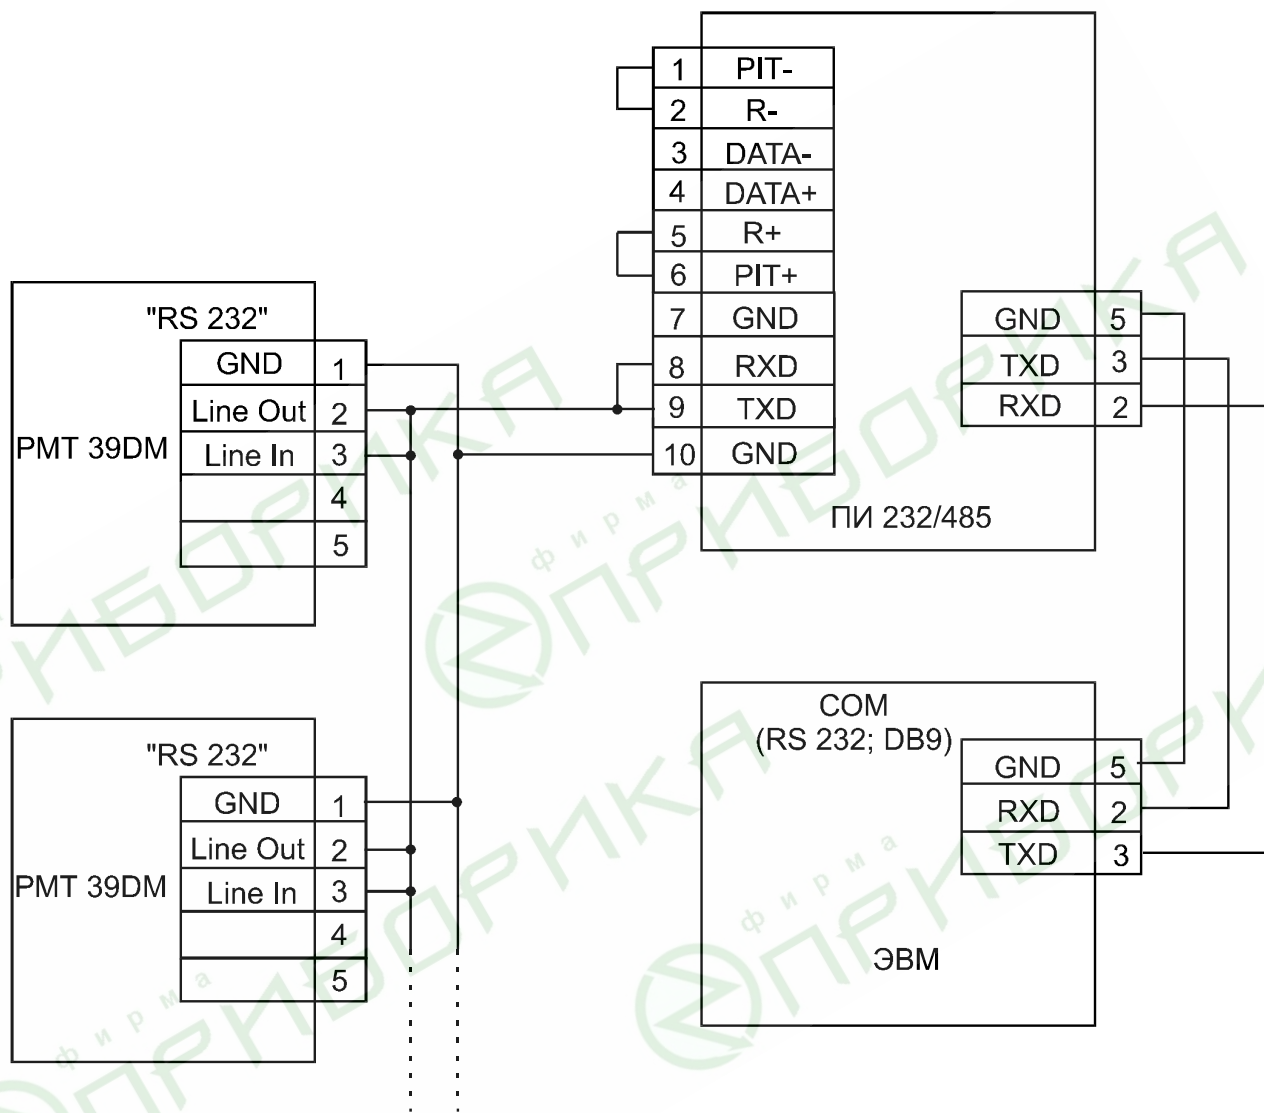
1 PIT-
2 R-
3 DATA-
4 DATA+
5 R+
6 PIT+
7 GND
8 RXD
9 TXD
10 GND

ПИ 232/485

GND 5
TXD 3
RXD 2

"RS 232"
PMT 39DM
GND 1
Line Out 2
Line In 3
4
5

"RS 232"
PMT 39DM
GND 1
Line Out 2
Line In 3
4
5

COM
(RS 232; DB9)
GND 5
RXD 2
TXD 3

ЭВМ

фирма ПРИБОРИКА
фирма ПРИБОРИКА
фирма ПРИБОРИКА